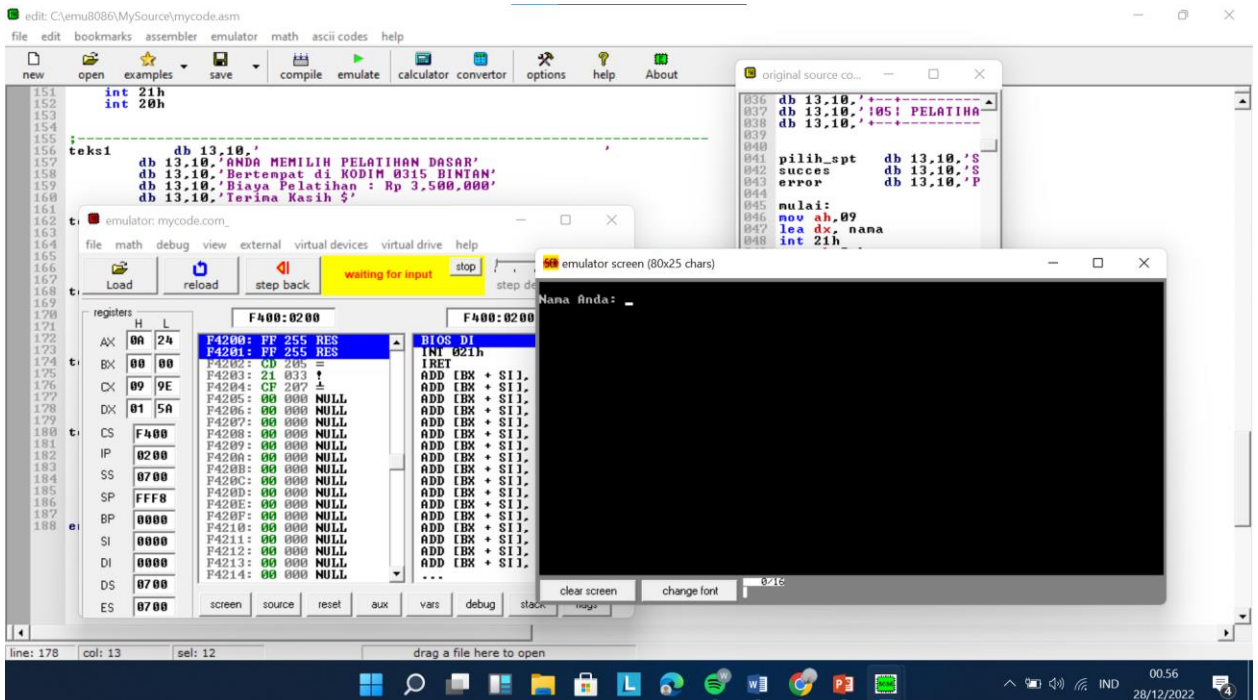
edit: C:\emu8086\MySource\mycode.asm

file edit bookmarks assembler emulator math ascii codes help

new open examples save compile emulate calculator convertor options help About

151 int 21h
152 int 20h
153
154
155 ;-----------------------------------------------------------
156 teks1 db 13,10,' '
157 db 13,10,'ANDA MEMILIH PELATIHAN DASAR'
158 db 13,10,'Bertempat di KODIM 0315 BINTAN'
159 db 13,10,'Biaya Pelatihan : Rp 3,500,000'
160 db 13,10,'Terima Kasih $'
161
162
163
164
165
166
167
168
169
170
171
172
173
174
175
176
177
178
179
180
181
182
183
184
185
186
187
188

original source co...

036 db 13,10,'+--+---------
037 db 13,10,'|05| PELATIHA
038 db 13,10,'+--+---------
039
040
041 pilih_spt db 13,10,'S
042 succes db 13,10,'S
043 error db 13,10,'P
044
045 mulai:
046 mov ah,09
047 lea dx, nama
048 int 21h

emulator: mycode.com_

file math debug view external virtual devices virtual drive help

Load reload step back waiting for input stop step de

registers H L
AX 0A 24
BX 00 00
CX 09 9E
DX 01 5A
CS F400
IP 0200
SS 0700
SP FFF8
BP 0000
SI 0000
DI 0000
DS 0700
ES 0700

F400:0200 F400:0200

F4200: FF 255 RES
F4201: FF 255 RES
F4202: CD 205 =
F4203: 21 033 !
F4204: CF 207 ±
F4205: 00 000 NULL
F4206: 00 000 NULL
F4207: 00 000 NULL
F4208: 00 000 NULL
F4209: 00 000 NULL
F420A: 00 000 NULL
F420B: 00 000 NULL
F420C: 00 000 NULL
F420D: 00 000 NULL
F420E: 00 000 NULL
F420F: 00 000 NULL
F4210: 00 000 NULL
F4211: 00 000 NULL
F4212: 00 000 NULL
F4213: 00 000 NULL
F4214: 00 000 NULL

BIOS DI
INT 021h
IRET
ADD [BX + SI],
ADD [BX + SI],
ADD [BX + SI],
ADD [BX + SI],
ADD [BX + SI],
ADD [BX + SI],
ADD [BX + SI],
ADD [BX + SI],
ADD [BX + SI],
ADD [BX + SI],
ADD [BX + SI],
ADD [BX + SI],
ADD [BX + SI],
ADD [BX + SI],
ADD [BX + SI],
...

screen source reset aux vars debug stack flags

emulator screen (80x25 chars)

Nama Anda: _

clear screen change font 0/16

line: 178 col: 13 sel: 12 drag a file here to open

IND 00.56 28/12/2022